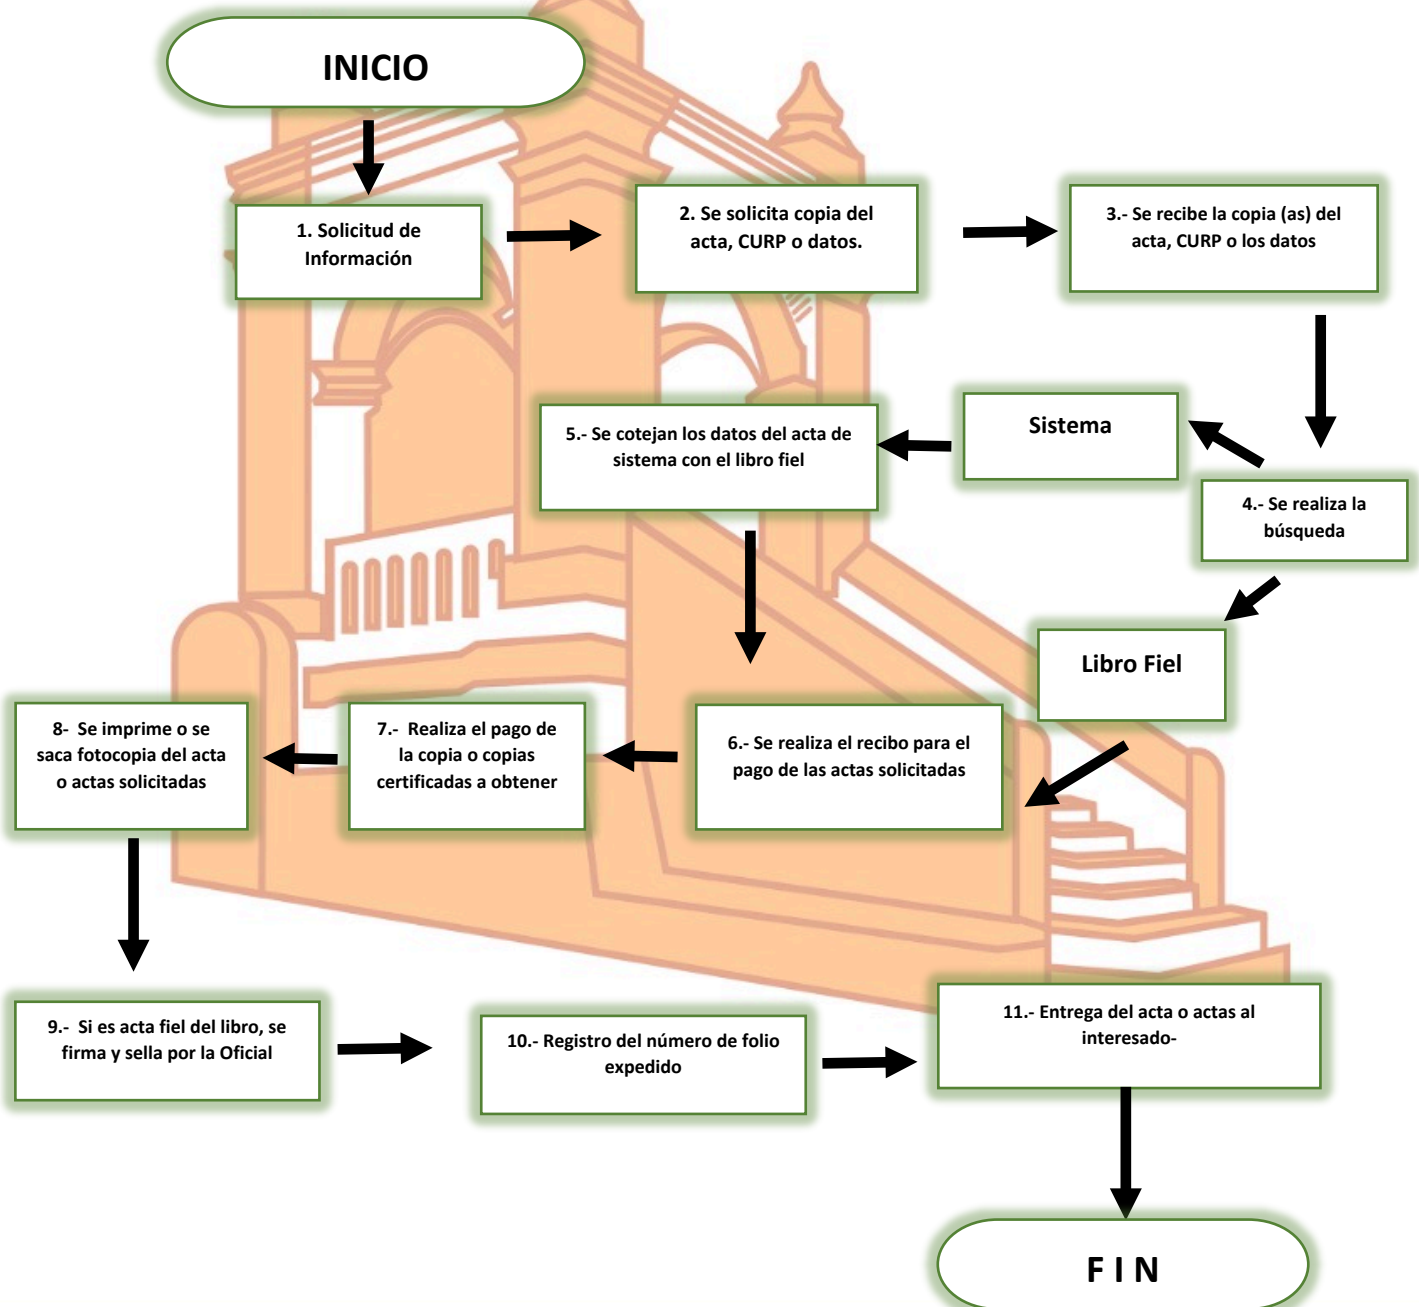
INICIO

1. Solicitud de Información

2. Se solicita copia del acta, CURP o datos.

3.- Se recibe la copia (as) del acta, CURP o los datos

Sistema

5.- Se cotejan los datos del acta de sistema con el libro fiel

4.- Se realiza la búsqueda

Libro Fiel

8- Se imprime o se saca fotocopia del acta o actas solicitadas

7.- Realiza el pago de la copia o copias certificadas a obtener

6.- Se realiza el recibo para el pago de las actas solicitadas

9.- Si es acta fiel del libro, se firma y sella por la Oficial

10.- Registro del número de folio expedido

11.- Entrega del acta o actas al interesado-

F I N